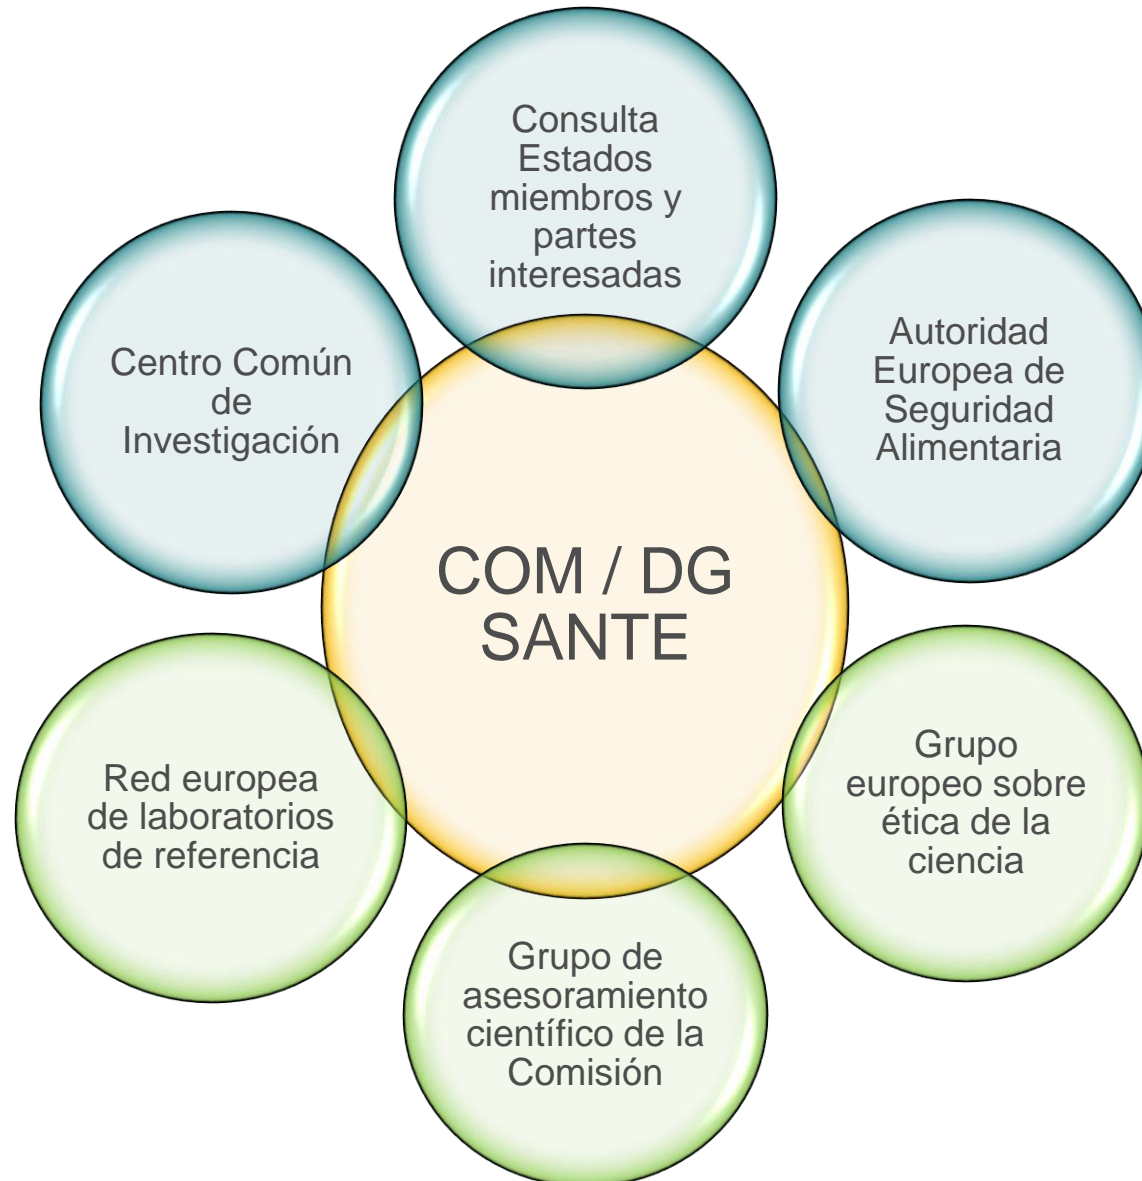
Consulta Estados miembros y partes interesadas

Autoridad Europea de Seguridad Alimentaria

Centro Común de Investigación

COM / DG SANTE

Red europea de laboratorios de referencia

Grupo europeo sobre ética de la ciencia

Grupo de asesoramiento científico de la Comisión